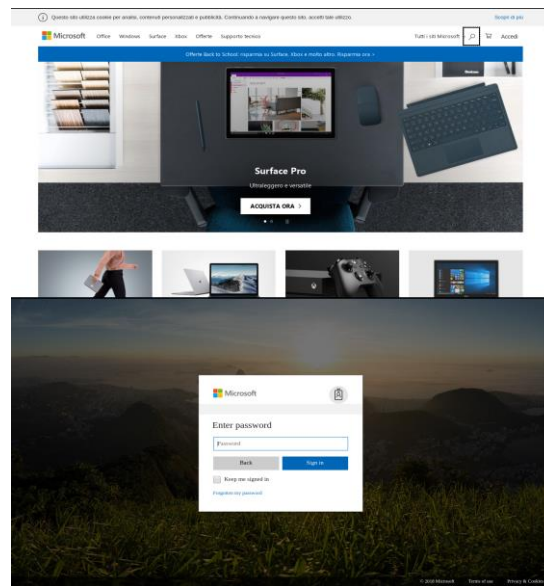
Questo sito utilizza cookie per analisi, contenuti personalizzati e pubblicità. Continuando a navigare questo sito, accetti tale utilizzo. Scopri di più

Microsoft Office Windows Surface Xbox Offerte Supporto tecnico Tutti i siti Microsoft Accedi

Offerte Back to School: risparmia su Surface, Xbox e molto altro. Risparmia ora >

Surface Pro

Ultraleggero e versatile

ACQUISTA ORA >

Microsoft

Enter password

Password

Back Sign in

Keep me signed in

Forgotten my password

© 2018 Microsoft Terms of use Privacy & Cookies